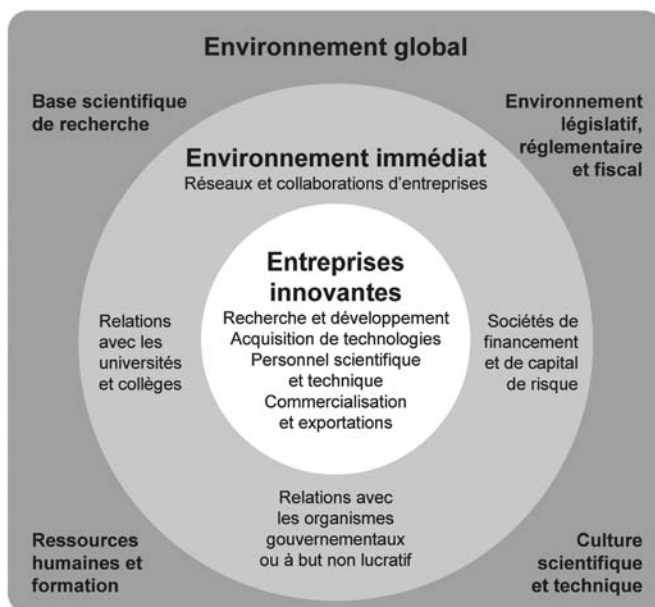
Environnement global

Base scientifique de recherche

Environnement législatif, réglementaire et fiscal

Environnement immédiat
Réseaux et collaborations d'entreprises

Entreprises innovantes
Recherche et développement
Acquisition de technologies
Personnel scientifique et technique
Commercialisation et exportations

Relations avec les universités et collèges

Sociétés de financement et de capital de risque

Relations avec les organismes gouvernementaux ou à but non lucratif

Ressources humaines et formation

Culture scientifique et technique